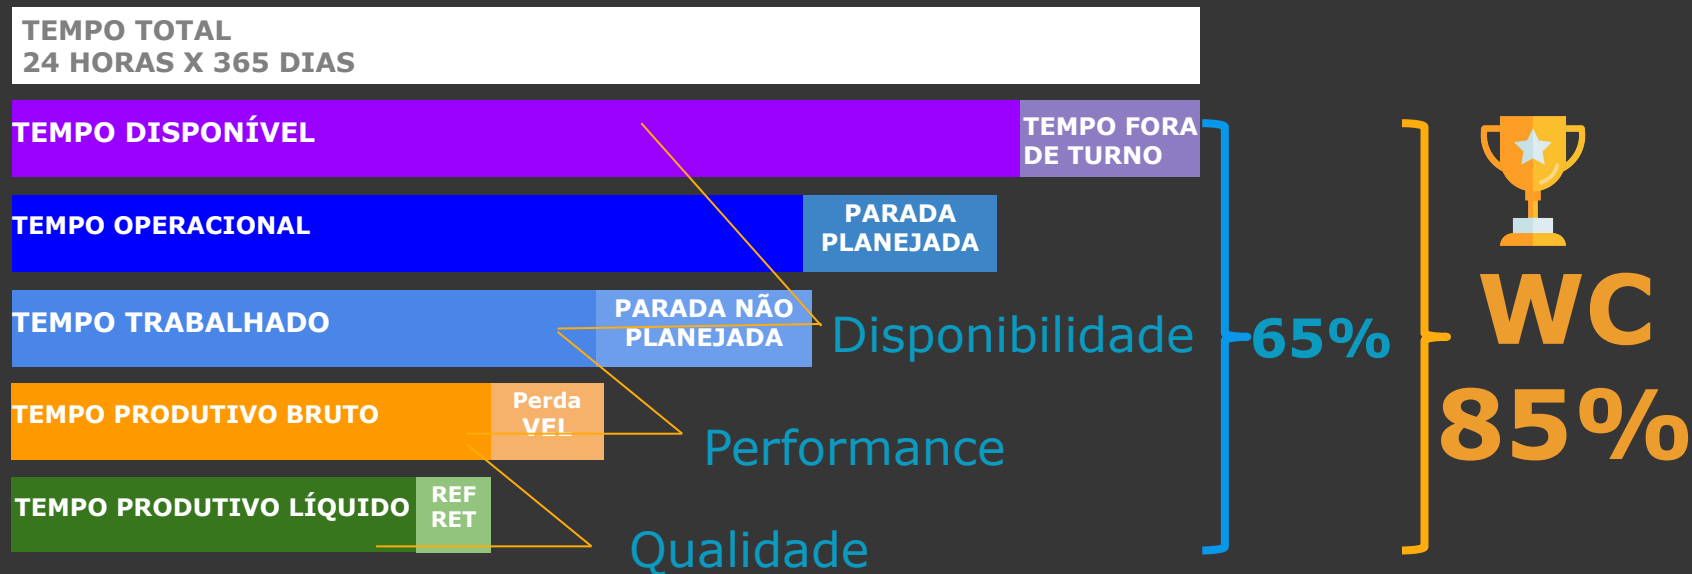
TEMPO TOTAL
24 HORAS X 365 DIAS

TEMPO DISPONÍVEL

TEMPO FORA DE TURNO

TEMPO OPERACIONAL

PARADA PLANEJADA

TEMPO TRABALHADO

PARADA NÃO PLANEJADA

Disponibilidade

TEMPO PRODUTIVO BRUTO

Perda VEL

Performance

TEMPO PRODUTIVO LÍQUIDO

REF RET

Qualidade

65%

WC
85%